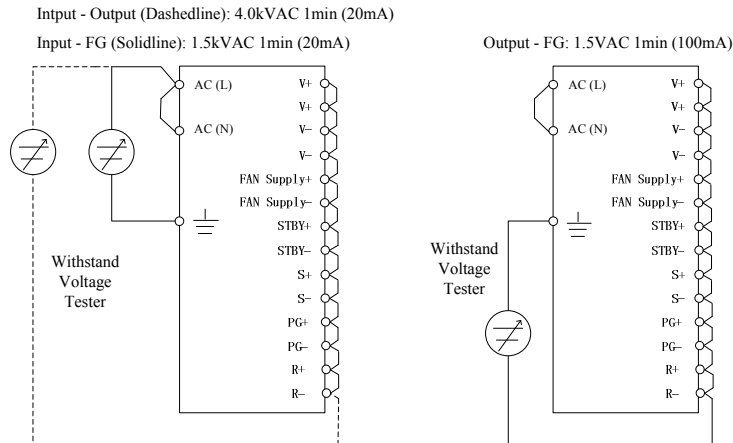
Intput - Output (Dashedline): 4.0kVAC 1min (20mA)

Input - FG (Solidline): 1.5kVAC 1min (20mA)

Output - FG: 1.5VAC 1min (100mA)

AC (L)
AC (N)
V+
V+
V–
V–
FAN Supply+
FAN Supply–
STBY+
STBY–
S+
S–
PG+
PG–
R+
R–

Withstand Voltage Tester

AC (L)
AC (N)
V+
V+
V–
V–
FAN Supply+
FAN Supply–
STBY+
STBY–
S+
S–
PG+
PG–
R+
R–

Withstand Voltage Tester